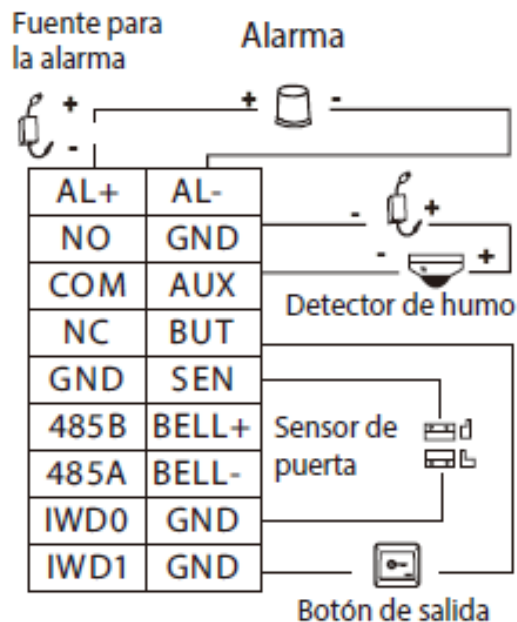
Fuente para la alarma

Alarma

+ -

+ -

| AL+ | AL- |
|---|---|
| NO | GND |
| COM | AUX |
| NC | BUT |
| GND | SEN |
| 485B | BELL+ |
| 485A | BELL- |
| IWD0 | GND |
| IWD1 | GND |

- +

- +

Detector de humo

Sensor de puerta

Botón de salida